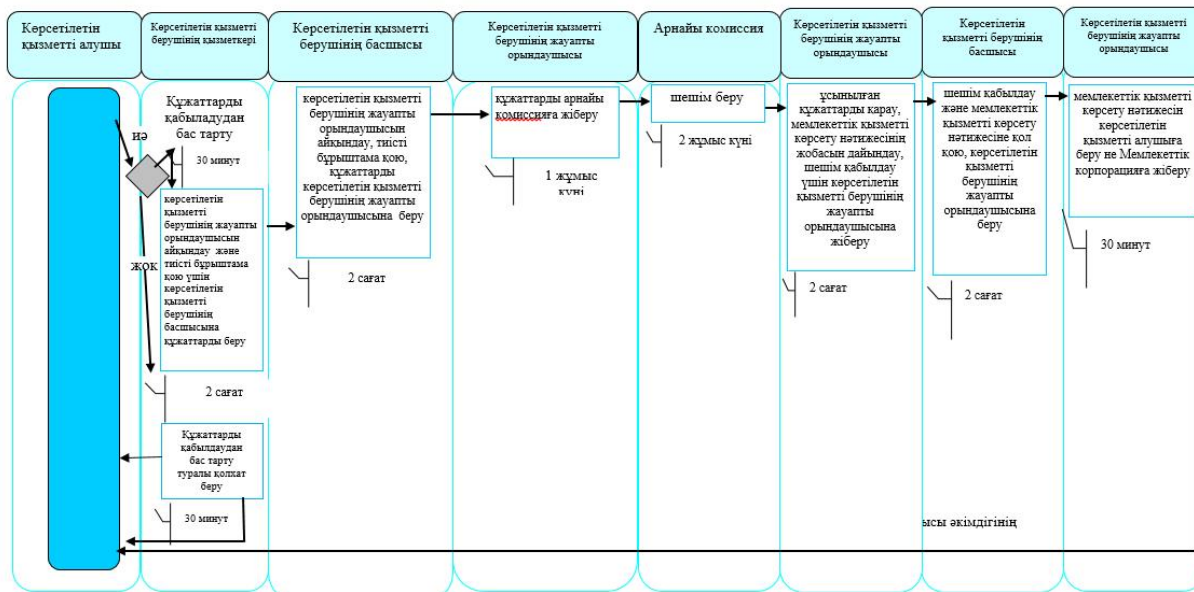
Көрсетілетін қызметті алушы

Көрсетілетін қызметті берушінің қызметкері

Көрсетілетін қызметті берушінің басшысы

Көрсетілетін қызметті берушінің жауапты орындаушысы

Арнайы комиссия

Көрсетілетін қызметті берушінің жауапты орындаушысы

Көрсетілетін қызметті берушінің басшысы

Көрсетілетін қызметті берушінің жауапты орындаушысы

Құжаттарды қабылдаудан бас тарту

иә

30 минут

көрсетілетін қызметті берушінің жауапты орындаушысын айқындау және тиісті бұрыштама қою үшін көрсетілетін қызметті берушінің басшысына құжаттарды беру

жоқ

2 сағат

Құжаттарды қабылдаудан бас тарту туралы қолхат беру

30 минут

көрсетілетін қызметті берушінің жауапты орындаушысын айқындау, тиісті бұрыштама қою, құжаттарды көрсетілетін қызметті берушінің жауапты орындаушысына беру

2 сағат

құжаттарды арнайы комиссияға жіберу

1 жұмыс күні

шешім беру

2 жұмыс күні

ұсынылған құжаттарды қарау, мемлекеттік қызметті көрсету нәтижесінің жобасын дайындау, шешім қабылдау үшін көрсетілетін қызметті берушінің жауапты орындаушысына жіберу

2 сағат

шешім қабылдау және мемлекеттік қызметті көрсету нәтижесіне қол қою, көрсетілетін қызметті берушінің жауапты орындаушысына беру

2 сағат

мемлекеттік қызметті көрсету нәтижесін көрсетілетін қызметті алушыға беру не Мемлекеттік корпорацияға жіберу

30 минут

ысы әкімдігінің